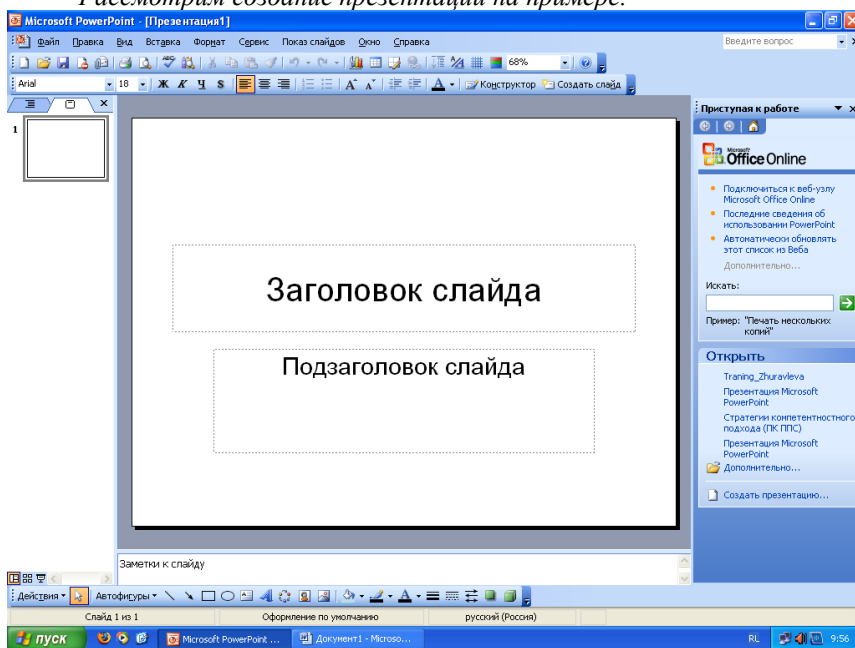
Рассмотрим создание презентации на примере.

Microsoft PowerPoint - [Презентация1]

Файл Правка Вид Вставка Формат Сервис Показ слайдов Окно Справка

Введите вопрос

68%

Arial 18 Ж К Ч S Конструктор Создать слайд

1

Заголовок слайда

Подзаголовок слайда

Заметки к слайду

Приступая к работе

Office Online

Подключиться к веб-узлу Microsoft Office Online

Последние сведения об использовании PowerPoint

Автоматически обновлять этот список из Веба

Дополнительно...

Искать:

Пример: "Печать нескольких копий"

Открыть

Traning_Zhuravleva

Презентация Microsoft PowerPoint

Стратегии компетентностного подхода (ПК ППС)

Презентация Microsoft PowerPoint

Дополнительно...

Создать презентацию...

Действия Автофигуры

Слайд 1 из 1 Оформление по умолчанию русский (Россия)

пуск Microsoft PowerPoint ... Документ1 - Microso... RL 9:56